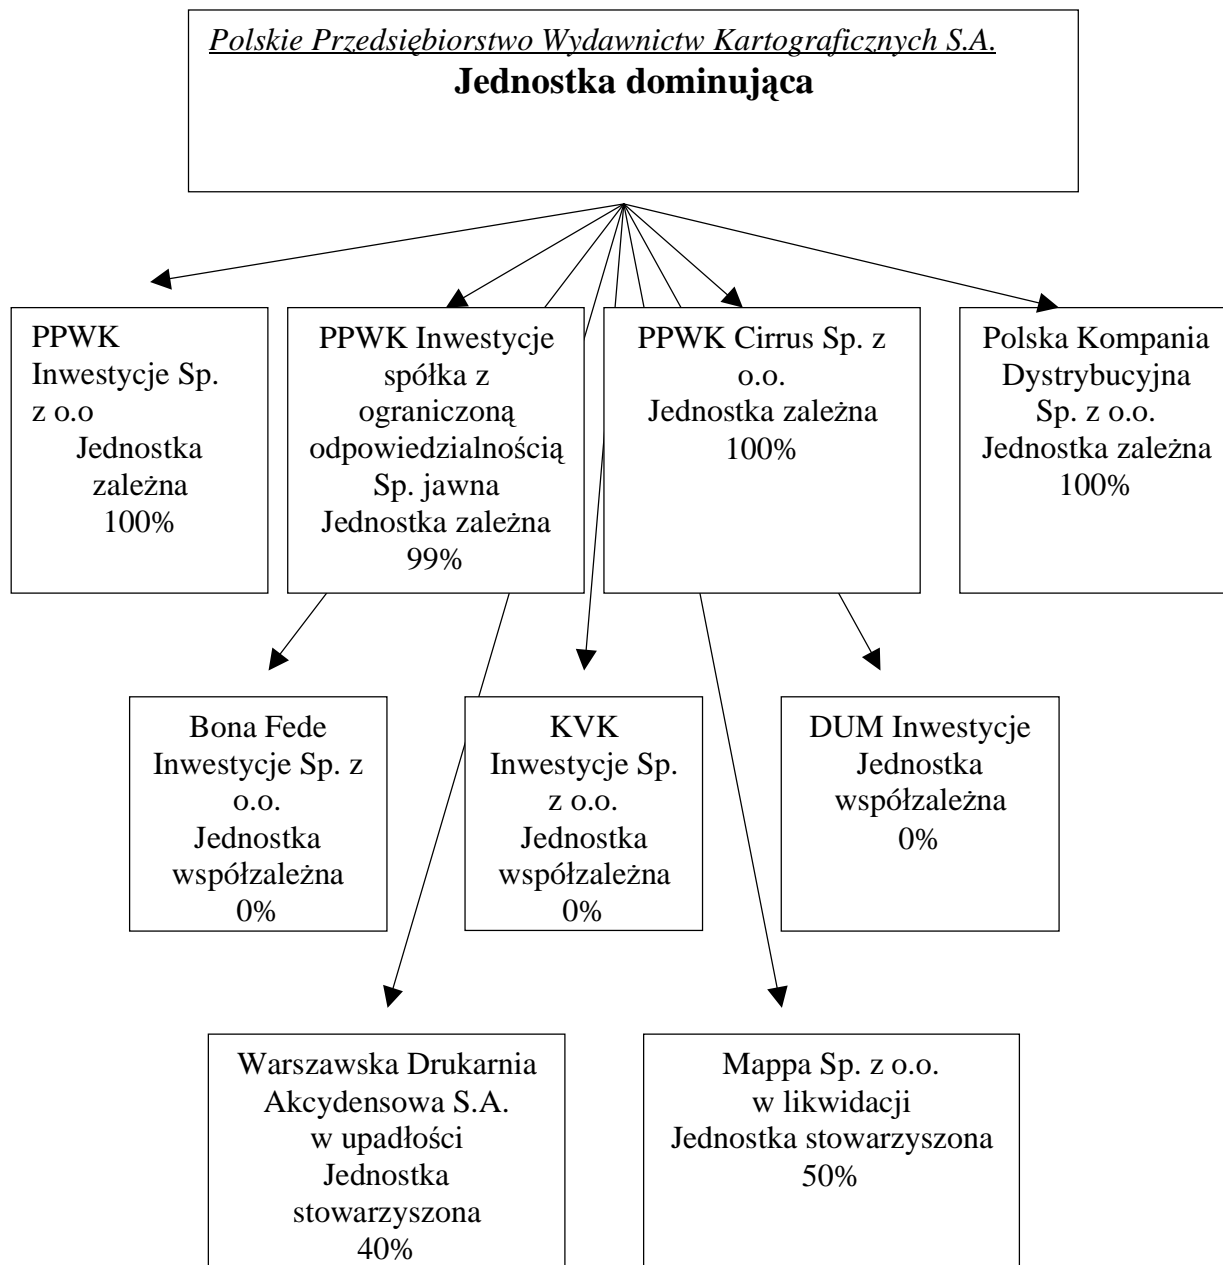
Polskie Przedsiębiorstwo Wydawnictw Kartograficznych S.A.
Jednostka dominująca

PPWK Inwestycje Sp. z o.o
Jednostka zależna
100%

PPWK Inwestycje spółka z ograniczoną odpowiedzialnością Sp. jawna
Jednostka zależna
99%

PPWK Cirrus Sp. z o.o.
Jednostka zależna
100%

Polska Kompania Dystrybucyjna Sp. z o.o.
Jednostka zależna
100%

Bona Fede Inwestycje Sp. z o.o.
Jednostka współzależna
0%

KVK Inwestycje Sp. z o.o.
Jednostka współzależna
0%

DUM Inwestycje
Jednostka współzależna
0%

Warszawska Drukarnia Akcydensowa S.A.
w upadłości
Jednostka stowarzyszona
40%

Mappa Sp. z o.o.
w likwidacji
Jednostka stowarzyszona
50%